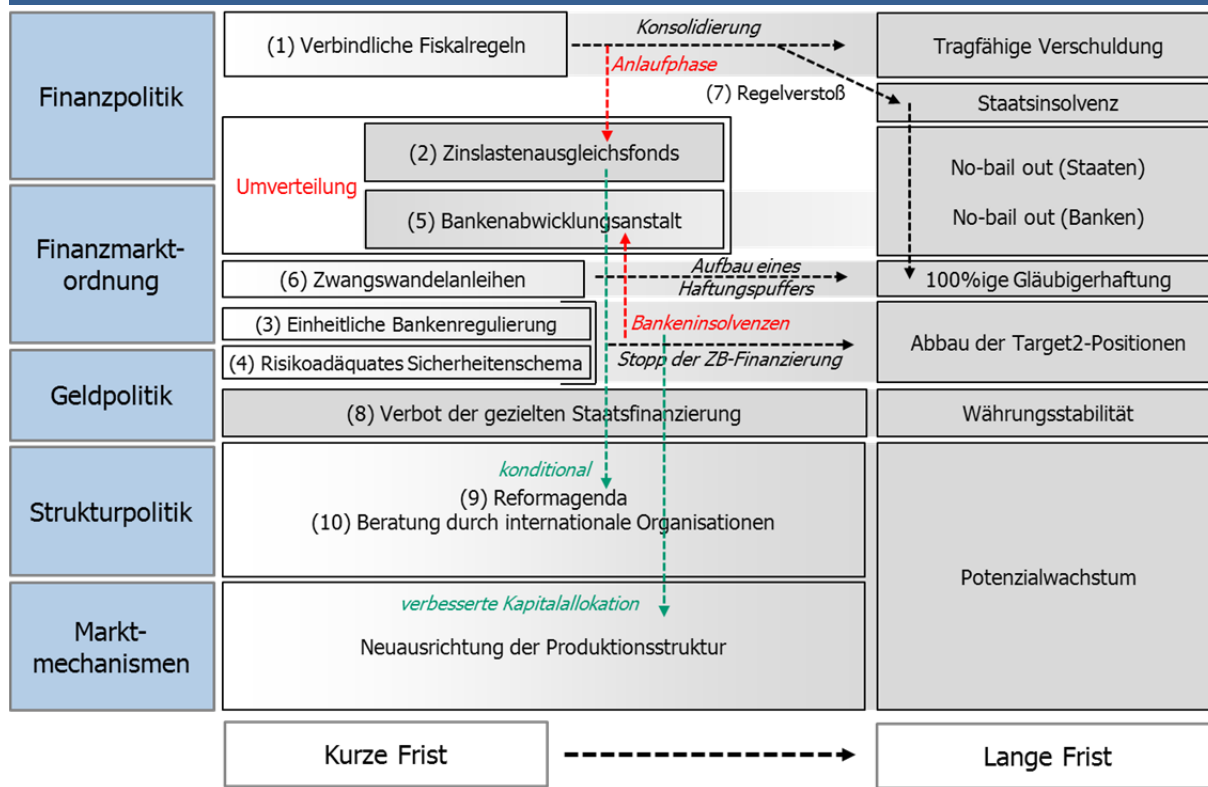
Finanzpolitik

Finanzmarktordnung

Geldpolitik

Strukturpolitik

Marktmechanismen

(1) Verbindliche Fiskalregeln

Konsolidierung

Anlaufphase

(7) Regelverstoß

Tragfähige Verschuldung

Staatsinsolvenz

Umverteilung

(2) Zinslastenausgleichsfonds

(5) Bankenabwicklungsanstalt

No-bail out (Staaten)

No-bail out (Banken)

(6) Zwangswandelanleihen

Aufbau eines Haftungspuffers

100%ige Gläubigerhaftung

(3) Einheitliche Bankenregulierung

(4) Risikoadäquates Sicherheitenschema

Bankeninsolvenzen

Stopp der ZB-Finanzierung

Abbau der Target2-Positionen

(8) Verbot der gezielten Staatsfinanzierung

Währungsstabilität

konditional

(9) Reformagenda

(10) Beratung durch internationale Organisationen

Potenzialwachstum

verbesserte Kapitalallokation

Neuausrichtung der Produktionsstruktur

Kurze Frist

Lange Frist